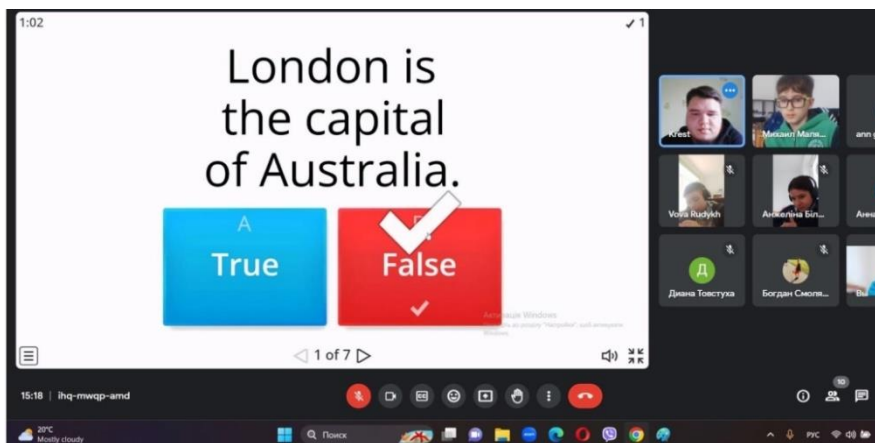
1:02

✓1

London is the capital of Australia.

A
True

B
False

◁ 1 of 7 ▷

Krest
Михаил Маля...
ann
Vova Rudykh
Анжеліна Біл...
Анг
Д
Диана Товстуха
Богдан Смоля...
Ви

Активация Windows
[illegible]

15:18 | ihq-mwqp-amd

10

20°C
Mostly cloudy

Поиск

РУС